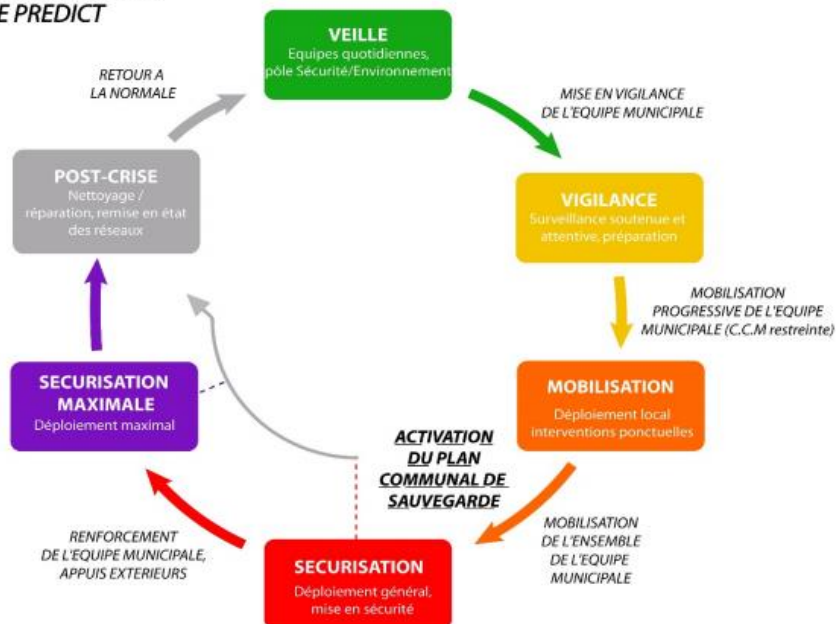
E PREDICT

VEILLE
Equipes quotidiennes, pôle Sécurité/Environnement

MISE EN VIGILANCE DE L'EQUIPE MUNICIPALE

VIGILANCE
Surveillance soutenue et attentive, préparation

MOBILISATION PROGRESSIVE DE L'EQUIPE MUNICIPALE (C.C.M restreinte)

MOBILISATION
Déploiement local interventions ponctuelles

ACTIVATION DU PLAN COMMUNAL DE SAUVEGARDE

MOBILISATION DE L'ENSEMBLE DE L'EQUIPE MUNICIPALE

SECURISATION
Déploiement général, mise en sécurité

RENFORCEMENT DE L'EQUIPE MUNICIPALE, APPUIS EXTERIEURS

SECURISATION MAXIMALE
Déploiement maximal

POST-CRISE
Nettoyage / réparation, remise en état des réseaux

RETOUR A LA NORMALE